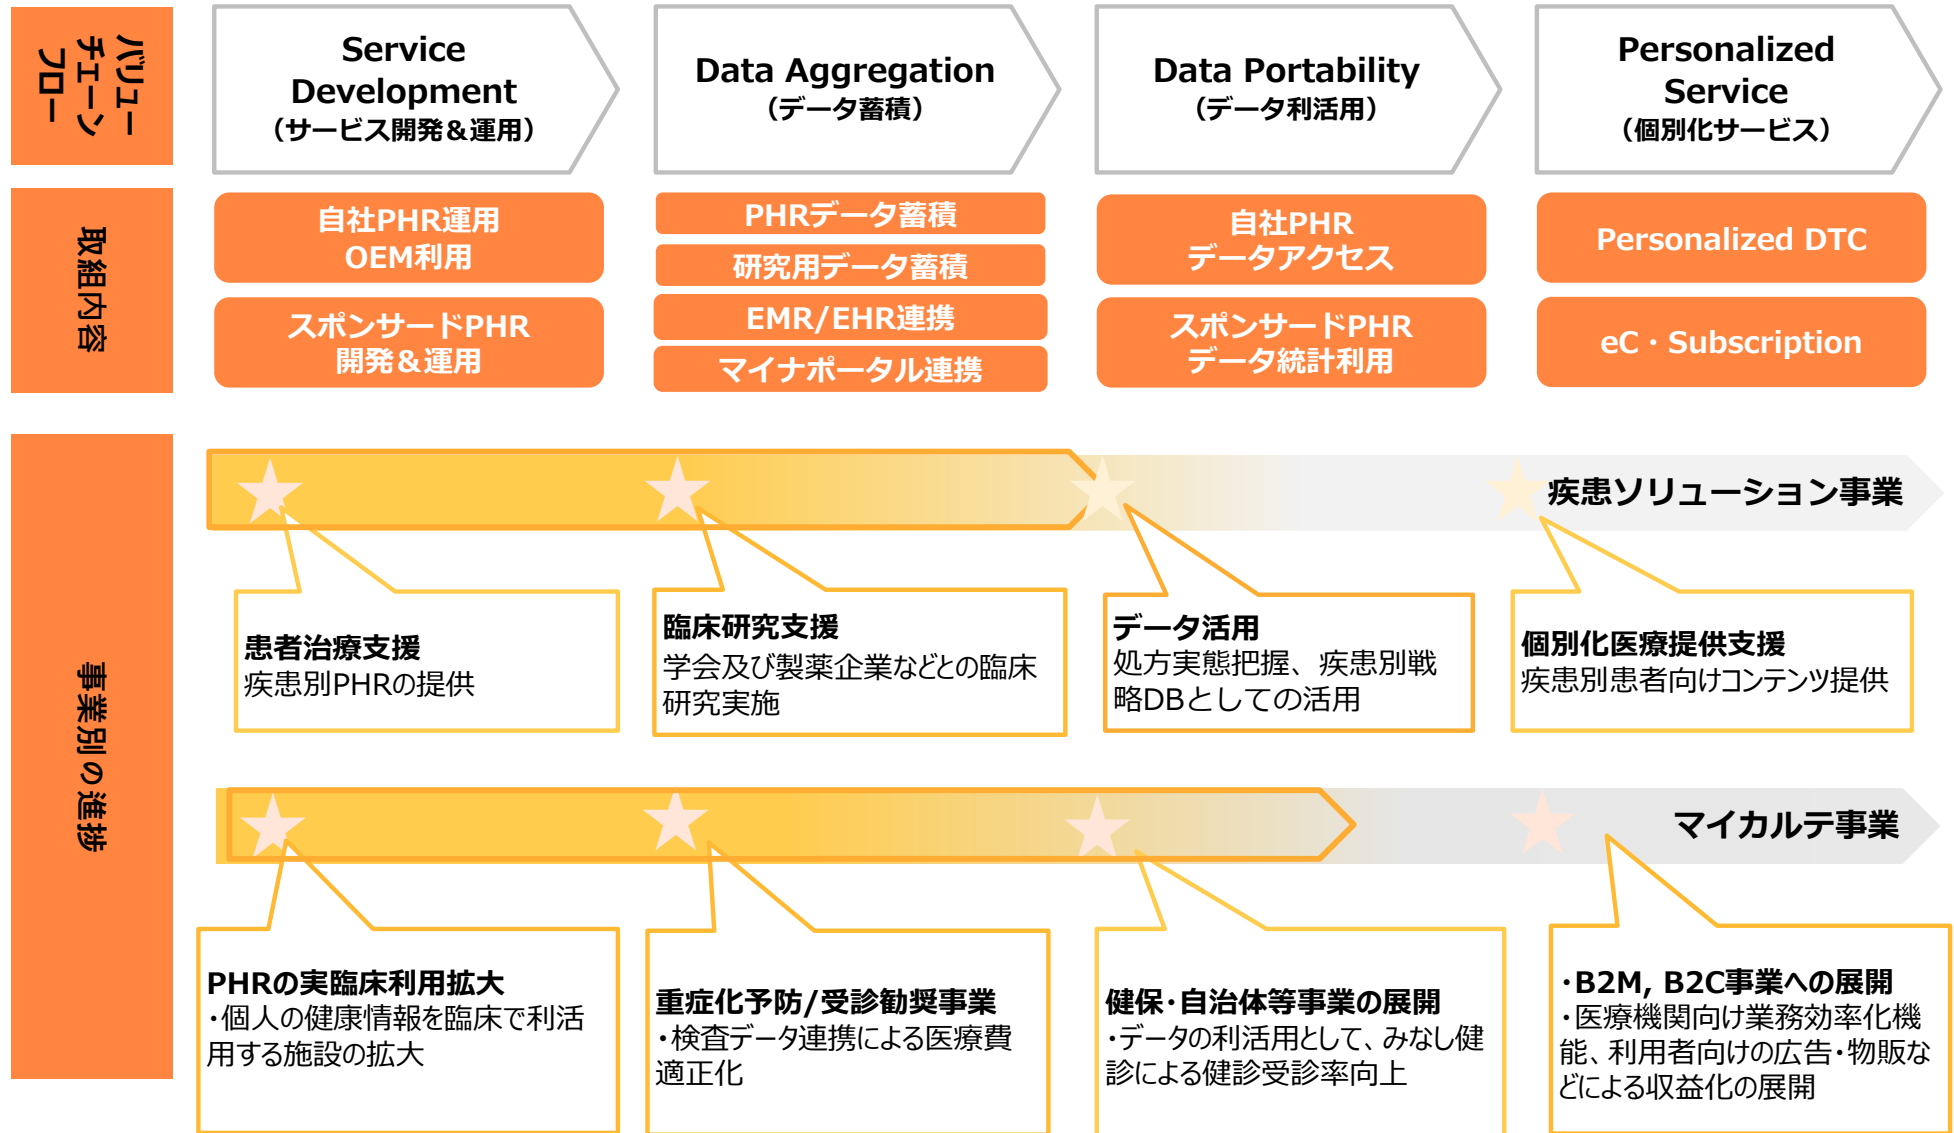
バリューチェーンフロー

Service Development
（サービス開発＆運用）

Data Aggregation
（データ蓄積）

Data Portability
（データ利活用）

Personalized Service
（個別化サービス）

取組内容

自社PHR運用
OEM利用

スポンサードPHR
開発＆運用

PHRデータ蓄積

研究用データ蓄積

EMR/EHR連携

マイナポータル連携

自社PHR
データアクセス

スポンサードPHR
データ統計利用

Personalized DTC

eC・Subscription

事業別の進捗

疾患ソリューション事業

患者治療支援
疾患別PHRの提供

臨床研究支援
学会及び製薬企業などとの臨床研究実施

データ活用
処方実態把握、疾患別戦略DBとしての活用

個別化医療提供支援
疾患別患者向けコンテンツ提供

マイカルテ事業

PHRの実臨床利用拡大
・個人の健康情報を臨床で利活用する施設の拡大

重症化予防/受診勧奨事業
・検査データ連携による医療費適正化

健保・自治体等事業の展開
・データの利活用として、みなし健診による健診受診率向上

・B2M, B2C事業への展開
・医療機関向け業務効率化機能、利用者向けの広告・物販などによる収益化の展開